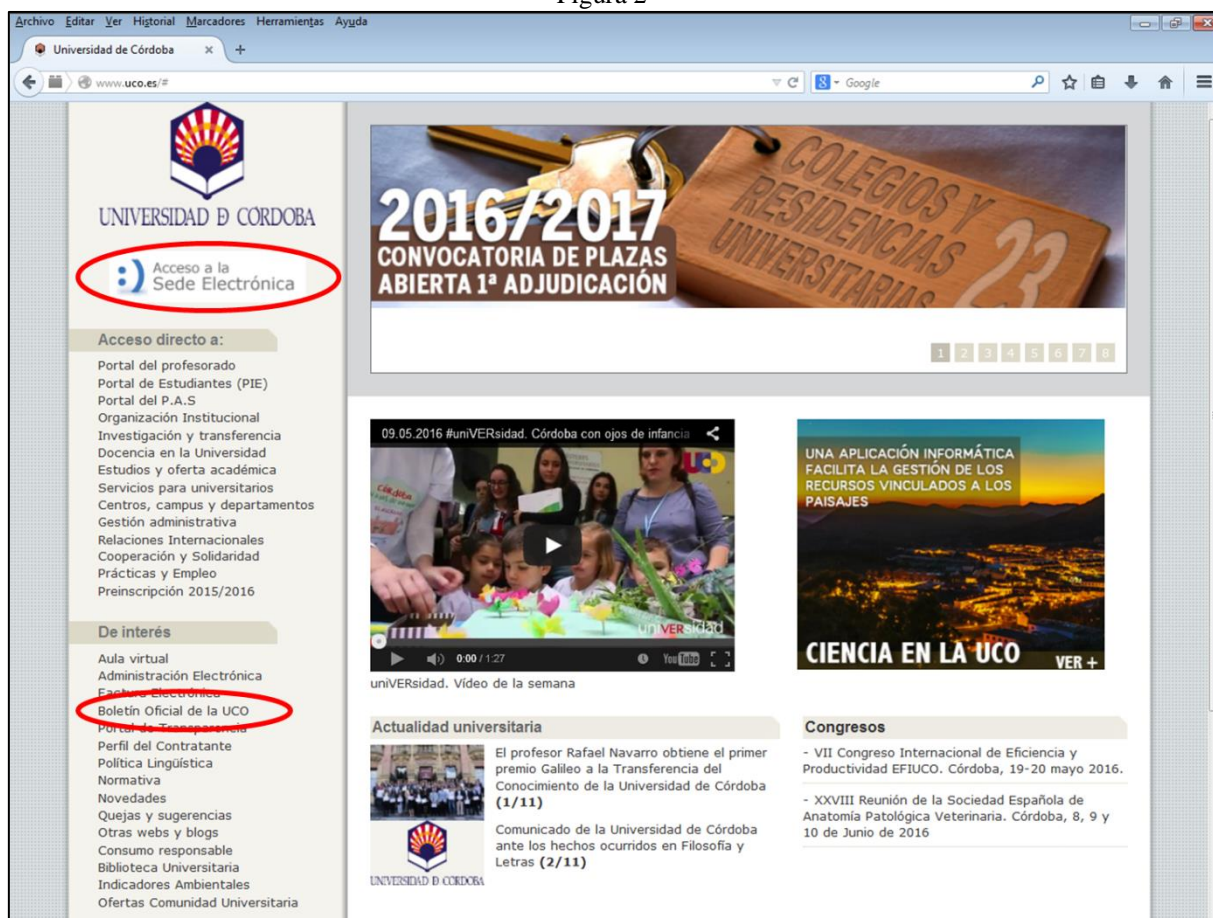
Figura 2

Archivo Editar Ver Historial Marcadores Herramientas Ayuda

Universidad de Córdoba × +

www.uco.es/#

Google

UNIVERSIDAD D CÓRDOBA

Acceso a la Sede Electrónica

Acceso directo a:

Portal del profesorado
Portal de Estudiantes (PIE)
Portal del P.A.S
Organización Institucional
Investigación y transferencia
Docencia en la Universidad
Estudios y oferta académica
Servicios para universitarios
Centros, campus y departamentos
Gestión administrativa
Relaciones Internacionales
Cooperación y Solidaridad
Prácticas y Empleo
Preinscripción 2015/2016

De interés

Aula virtual
Administración Electrónica
Factura Electrónica
Boletín Oficial de la UCO
Portal de Transparencia
Perfil del Contratante
Política Lingüística
Normativa
Novedades
Quejas y sugerencias
Otras webs y blogs
Consumo responsable
Biblioteca Universitaria
Indicadores Ambientales
Ofertas Comunidad Universitaria

2016/2017
CONVOCATORIA DE PLAZAS
ABIERTA 1ª ADJUDICACIÓN

COLEGIOS Y RESIDENCIAS UNIVERSITARIAS 23

1 2 3 4 5 6 7 8

09.05.2016 #uniVERsidad. Córdoba con ojos de infancia

uniVERsidad

0:00 / 1:27

uniVERsidad. Vídeo de la semana

UNA APLICACIÓN INFORMÁTICA FACILITA LA GESTIÓN DE LOS RECURSOS VINCULADOS A LOS PAISAJES

CIENCIA EN LA UCO

VER +

Actualidad universitaria

El profesor Rafael Navarro obtiene el primer premio Galileo a la Transferencia del Conocimiento de la Universidad de Córdoba (1/11)

Comunicado de la Universidad de Córdoba ante los hechos ocurridos en Filosofía y Letras (2/11)

UNIVERSIDAD D CÓRDOBA

Congresos

- VII Congreso Internacional de Eficiencia y Productividad EFIUCO. Córdoba, 19-20 mayo 2016.

- XXVIII Reunión de la Sociedad Española de Anatomía Patológica Veterinaria. Córdoba, 8, 9 y 10 de Junio de 2016